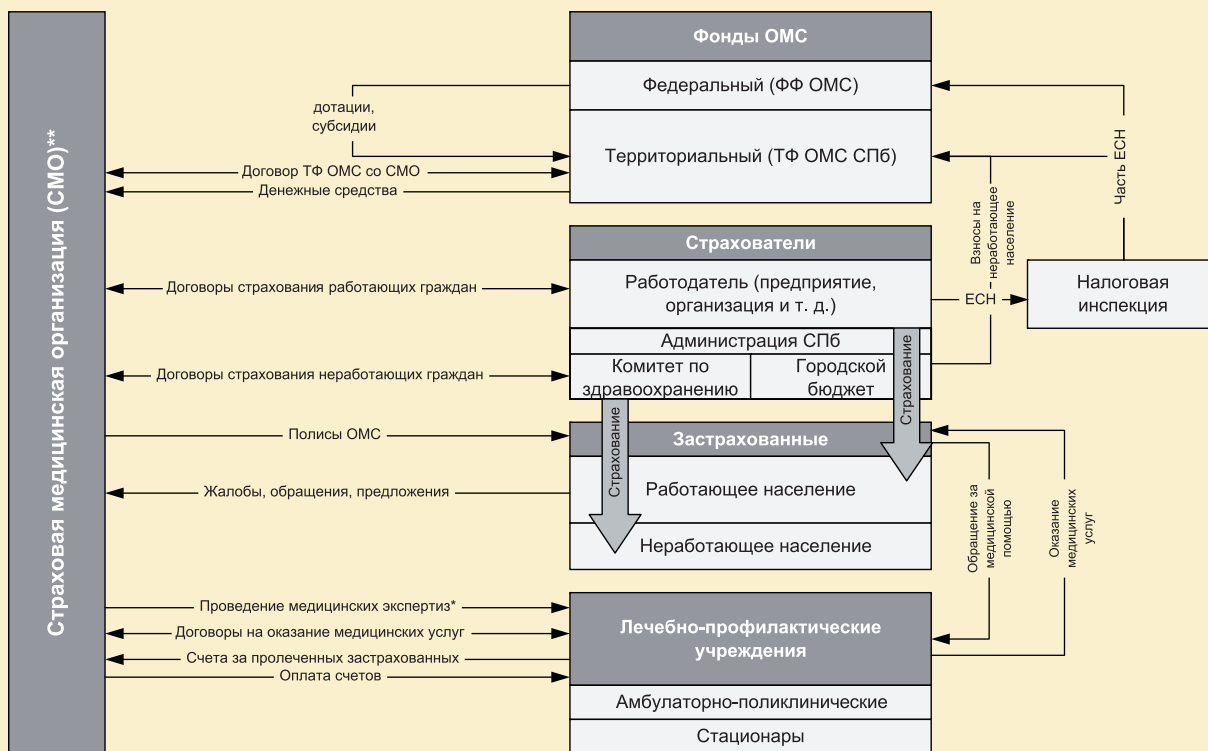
Страховая медицинская организация (СМО)**

Фонды ОМС

Федеральный (ФФ ОМС)

Территориальный (ТФ ОМС СПб)

дотации, субсидии

Договор ТФ ОМС со СМО

Денежные средства

Часть ЕСН

Взносы на неработающее население

Страхователи

Работодатель (предприятие, организация и т. д.)

ЕСН

Налоговая инспекция

Администрация СПб

Комитет по здравоохранению

Городской бюджет

Договоры страхования работающих граждан

Договоры страхования неработающих граждан

Полисы ОМС

Страхование

Страхование

Застрахованные

Работающее население

Неработающее население

Жалобы, обращения, предложения

Обращение за медицинской помощью

Оказание медицинских услуг

Проведение медицинских экспертиз*

Договоры на оказание медицинских услуг

Счета за пролеченных застрахованных

Оплата счетов

Лечебно-профилактические учреждения

Амбулаторно-поликлинические

Стационары